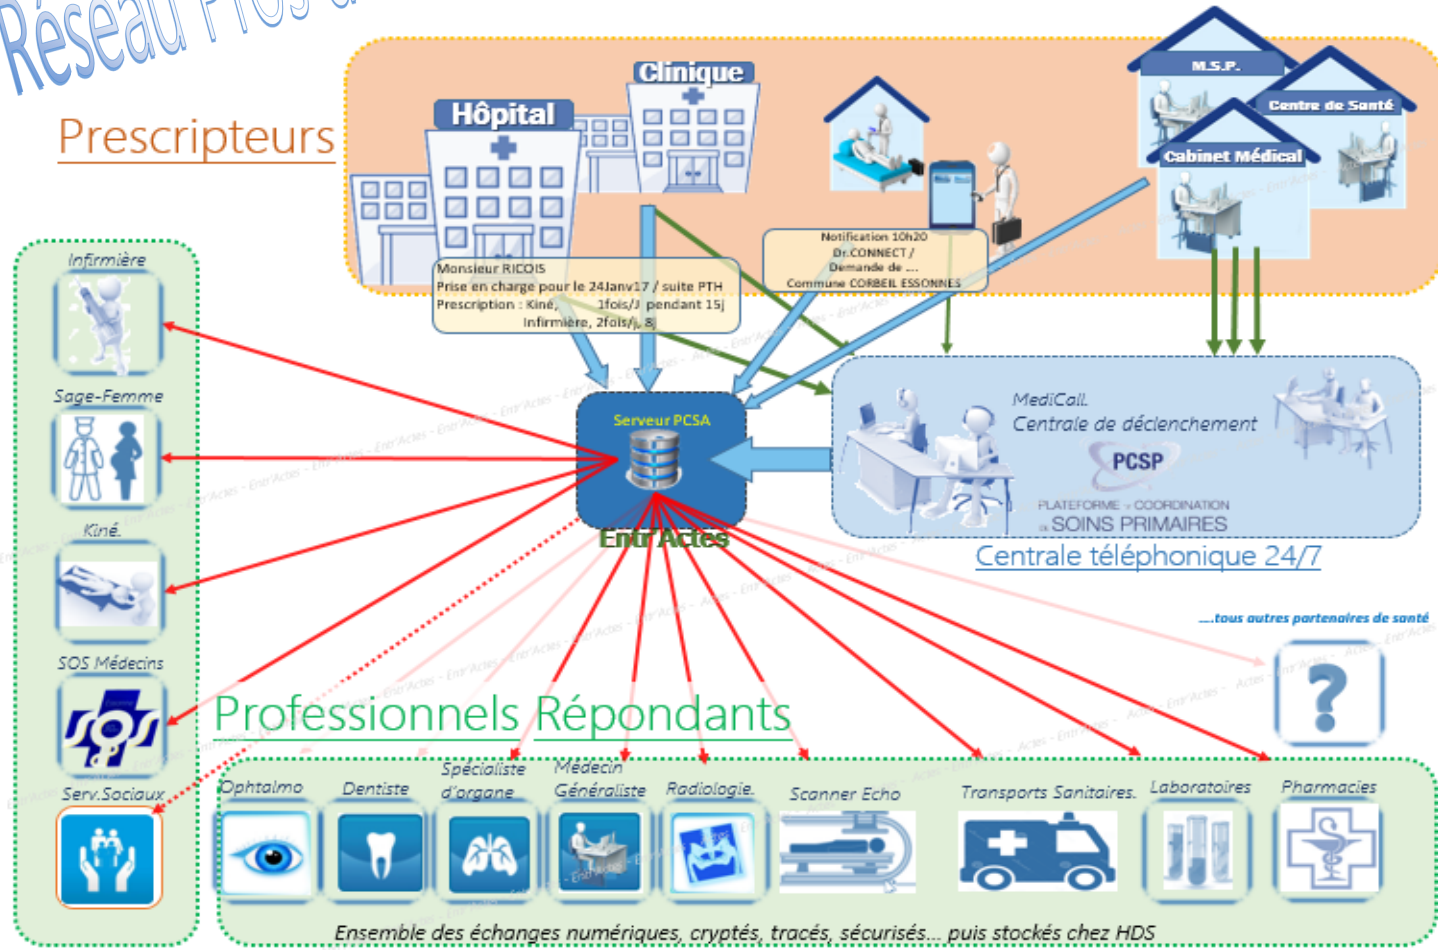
Réseau Pro

Prescripteurs

Hôpital

Clinique

M.S.P.

Centre de Santé

Cabinet Médical

Monsieur RICOIS
Prise en charge pour le 24Janv17 / suite PTH
Prescription : Kiné, 1fois/J pendant 15j
Infirmière, 2fois/j, 8j

Notification 10h20
Dr.CONNECT /
Demande de ...
Commune CORBEIL ESSONNES

Infirmière

Sage-Femme

Kiné.

SOS Médecins

Serv.Sociaux

Serveur PCSA

Entr'Actes

MediCall.
Centrale de déclenchement

PCSP
PLATEFORME COORDINATION SOINS PRIMAIRES

Centrale téléphonique 24/7

....tous autres partenaires de santé

?

Professionnels Répondants

Ophtalmo

Dentiste

Spécialiste d'organe

Médecin Généraliste

Radiologie.

Scanner Echo

Transports Sanitaires.

Laboratoires

Pharmacies

Ensemble des échanges numériques, cryptés, tracés, sécurisés... puis stockés chez HDS